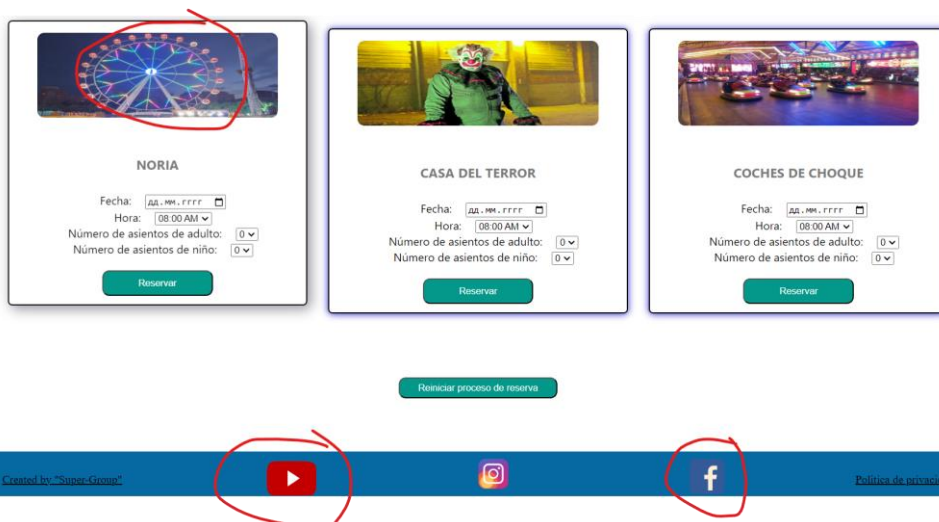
NORIA

Fecha: дд.мм.гггг
Hora: 08:00 AM
Número de asientos de adulto: 0
Número de asientos de niño: 0

Reservar

CASA DEL TERROR

Fecha: дд.мм.гггг
Hora: 08:00 AM
Número de asientos de adulto: 0
Número de asientos de niño: 0

Reservar

COCHES DE CHOQUE

Fecha: дд.мм.гггг
Hora: 08:00 AM
Número de asientos de adulto: 0
Número de asientos de niño: 0

Reservar

Reiniciar proceso de reserva

Created by "Super-Group"

Política de privaci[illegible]